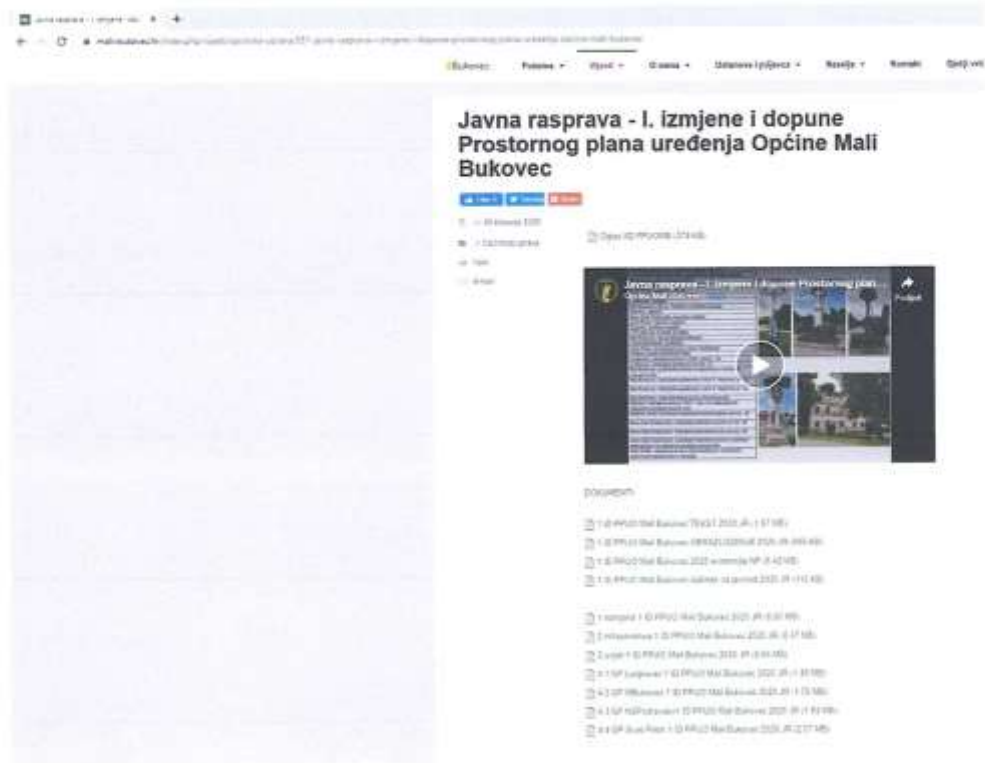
Javna rasprava - I. izmjene i dopune Prostornog plana uređenja Općine Mali Bukovec

Bukovec Početna Vijesti O nama Udruge i poduzeća Naselja Kontakt

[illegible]

Javna rasprava – I. izmjene i dopune Prostornog plan...
Općina Mali Bukovec

Podijeli

DOKUMENTI

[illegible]
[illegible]
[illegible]
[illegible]

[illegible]
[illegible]
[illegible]
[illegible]
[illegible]
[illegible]
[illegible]